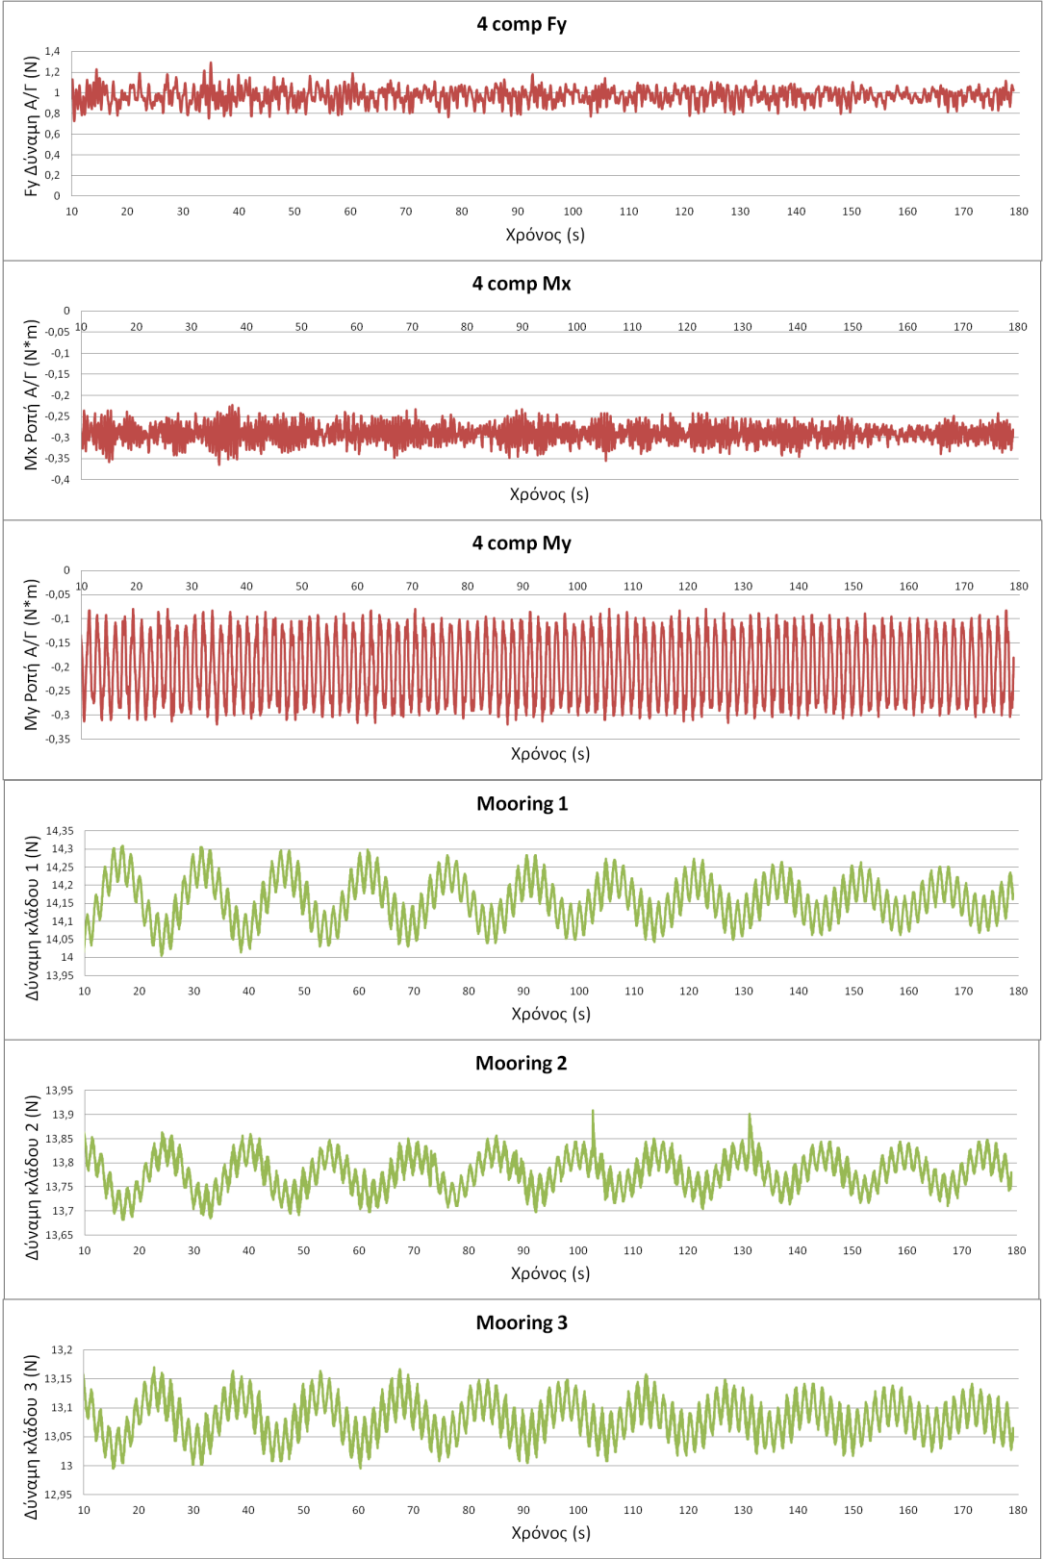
4 comp Fy

Fy Δύναμη Α/Γ (N)

1,4
1,2
1
0,8
0,6
0,4
0,2
0

10 20 30 40 50 60 70 80 90 100 110 120 130 140 150 160 170 180

Χρόνος (s)

4 comp Mx

Mx Ροπή Α/Γ (N*m)

0
-0,05
-0,1
-0,15
-0,2
-0,25
-0,3
-0,35
-0,4

10 20 30 40 50 60 70 80 90 100 110 120 130 140 150 160 170 180

Χρόνος (s)

4 comp My

My Ροπή Α/Γ (N*m)

0
-0,05
-0,1
-0,15
-0,2
-0,25
-0,3
-0,35

10 20 30 40 50 60 70 80 90 100 110 120 130 140 150 160 170 180

Χρόνος (s)

Mooring 1

Δύναμη κλάδου 1 (N)

14,35
14,3
14,25
14,2
14,15
14,1
14,05
14
13,95

10 20 30 40 50 60 70 80 90 100 110 120 130 140 150 160 170 180

Χρόνος (s)

Mooring 2

Δύναμη κλάδου 2 (N)

13,95
13,9
13,85
13,8
13,75
13,7
13,65

10 20 30 40 50 60 70 80 90 100 110 120 130 140 150 160 170 180

Χρόνος (s)

Mooring 3

Δύναμη κλάδου 3 (N)

13,2
13,15
13,1
13,05
13
12,95

10 20 30 40 50 60 70 80 90 100 110 120 130 140 150 160 170 180

Χρόνος (s)